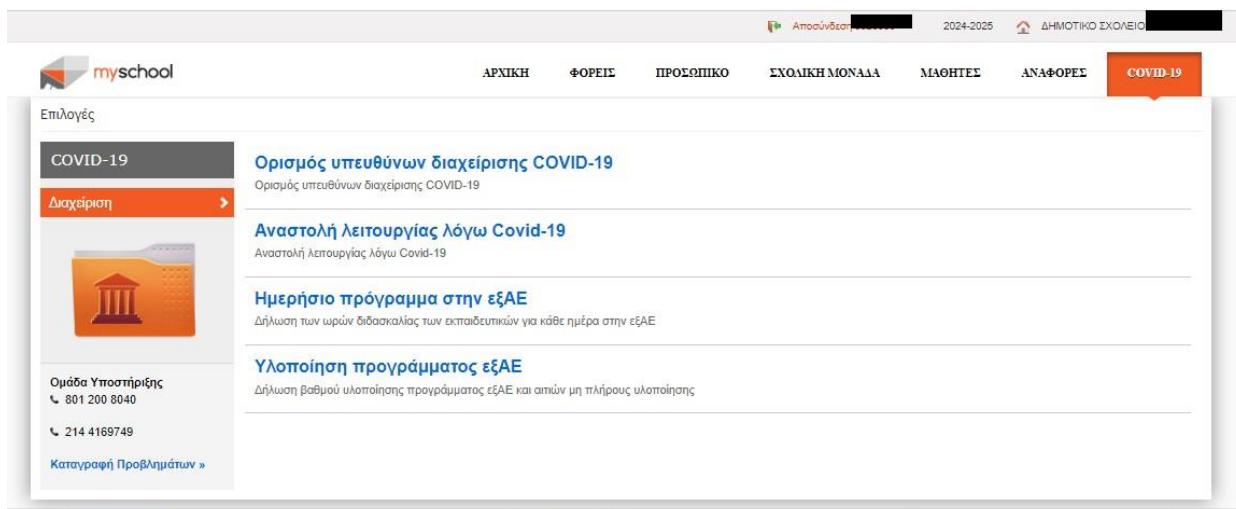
Αποσύνδεση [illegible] 2024-2025 ΔΗΜΟΤΙΚΟ ΣΧΟΛΕΙΟ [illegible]

myschool

ΑΡΧΙΚΗ ΦΟΡΕΙΣ ΠΡΟΣΩΠΙΚΟ ΣΧΟΛΙΚΗ ΜΟΝΑΔΑ ΜΑΘΗΤΕΣ ΑΝΑΦΟΡΕΣ COVID-19

Επιλογές

COVID-19

Διαχείριση

Ορισμός υπευθύνων διαχείρισης COVID-19
Ορισμός υπευθύνων διαχείρισης COVID-19

Αναστολή λειτουργίας λόγω Covid-19
Αναστολή λειτουργίας λόγω Covid-19

Ημερήσιο πρόγραμμα στην εξΑΕ
Δήλωση των ωρών διδασκαλίας των εκπαιδευτικών για κάθε ημέρα στην εξΑΕ

Υλοποίηση προγράμματος εξΑΕ
Δήλωση βαθμού υλοποίησης προγράμματος εξΑΕ και αιτιών μη πλήρους υλοποίησης

Ομάδα Υποστήριξης
801 200 8040

214 4169749

Καταγραφή Προβλημάτων »